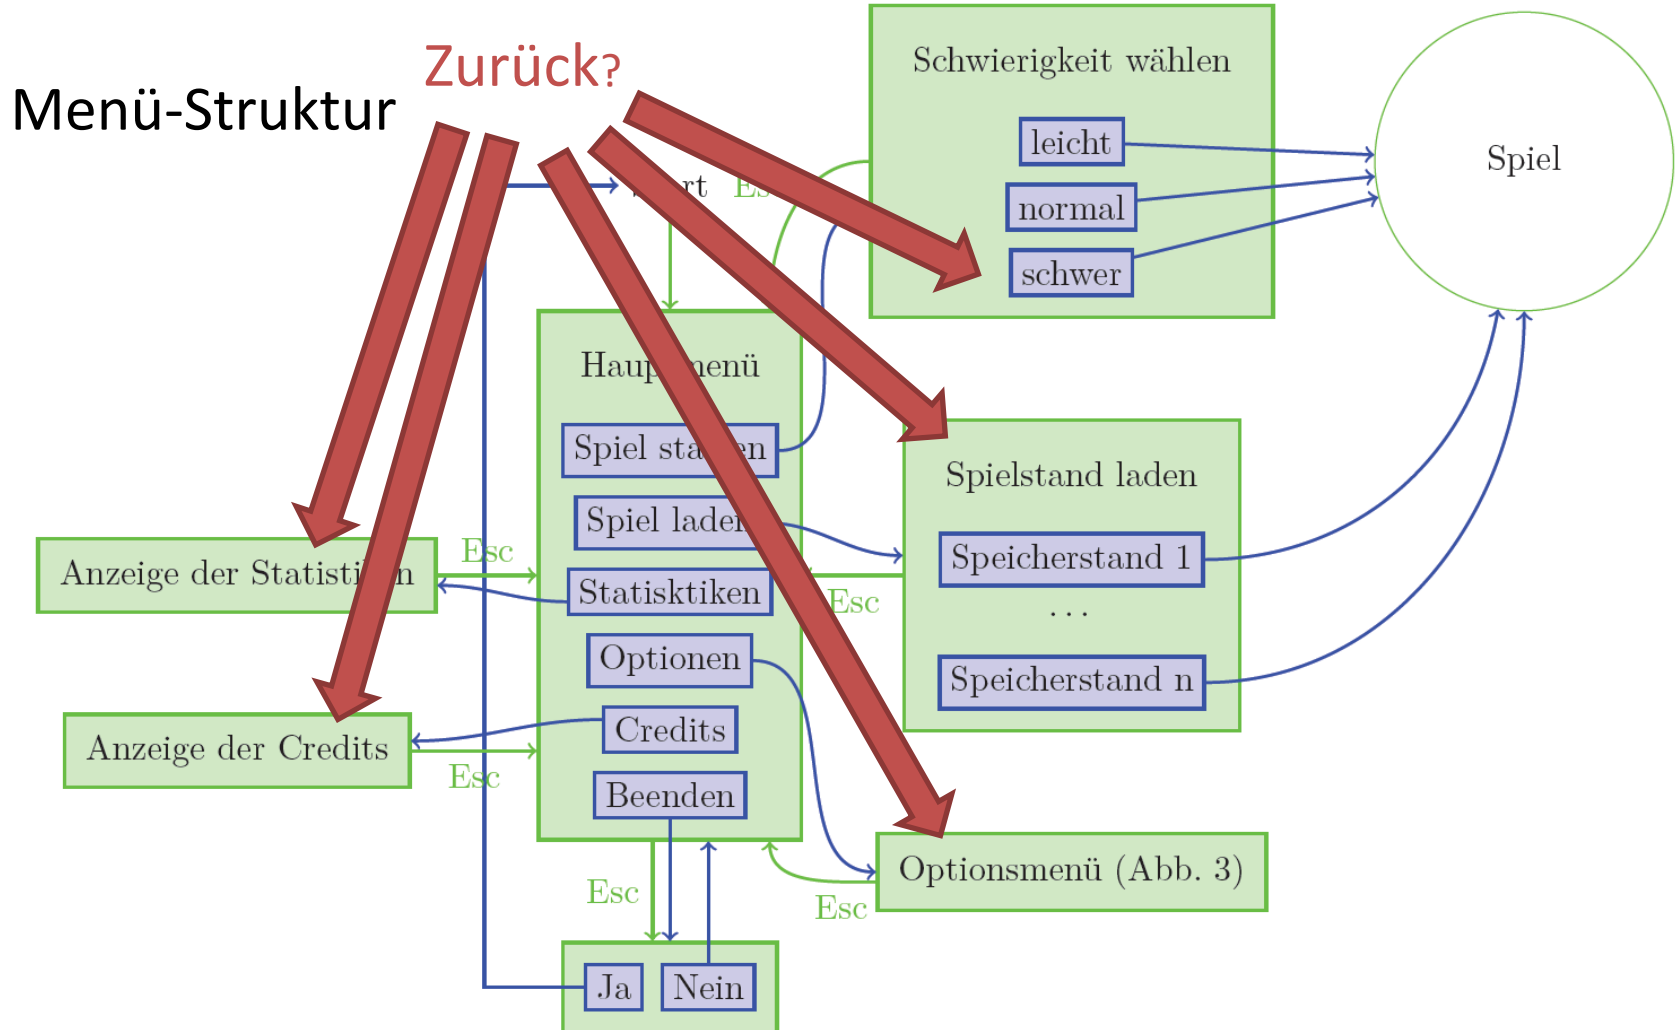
Menü-Struktur

Zurück?

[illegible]rt Es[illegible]

Schwierigkeit wählen

leicht

normal

schwer

Spiel

Haup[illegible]menü

Spiel sta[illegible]en

Spiel lade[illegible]

Statisktiken

Optionen

Credits

Beenden

Spielstand laden

Speicherstand 1

...

Speicherstand n

Anzeige der Statisti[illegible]n

Esc

Esc

Anzeige der Credits

Esc

Esc

Esc

Optionsmenü (Abb. 3)

Ja

Nein